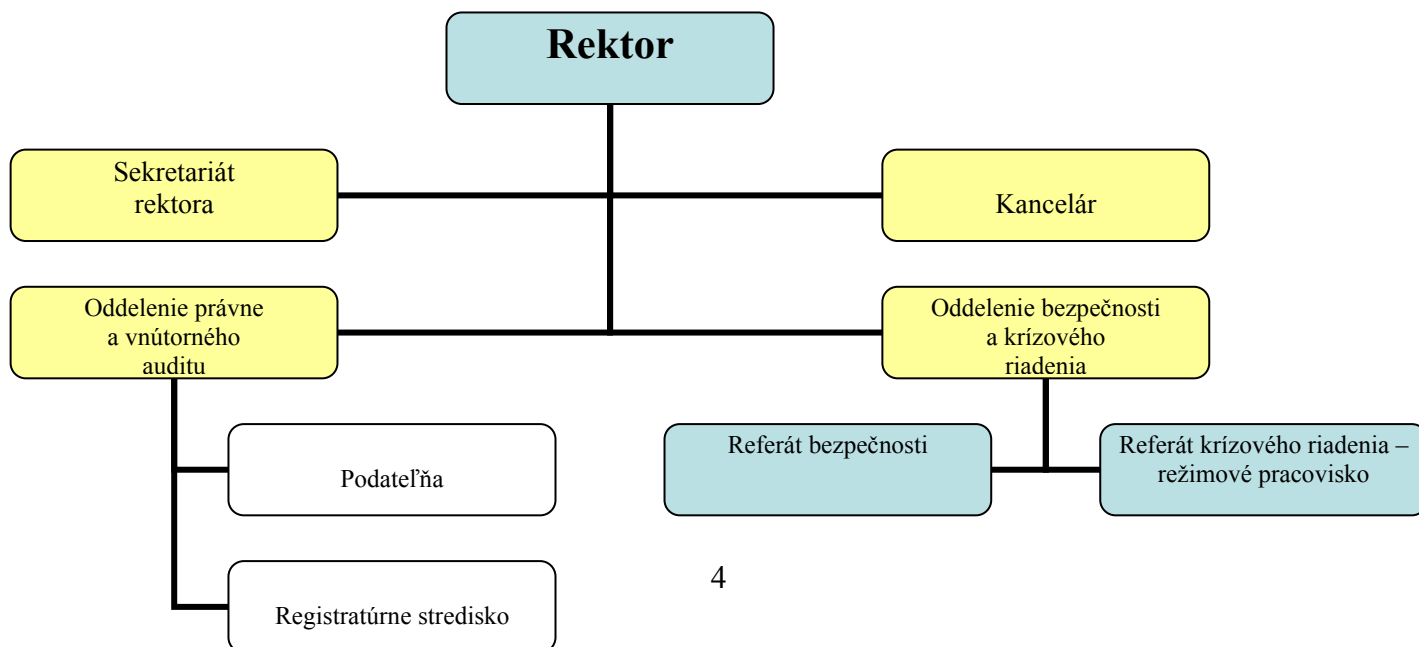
Rektor

Sekretariát rektora

Kancelár

Oddelenie právne a vnútorného auditu

Oddelenie bezpečnosti a krízového riadenia

Podateľňa

Registratúrne stredisko

Referát bezpečnosti

Referát krízového riadenia – režimové pracovisko

4